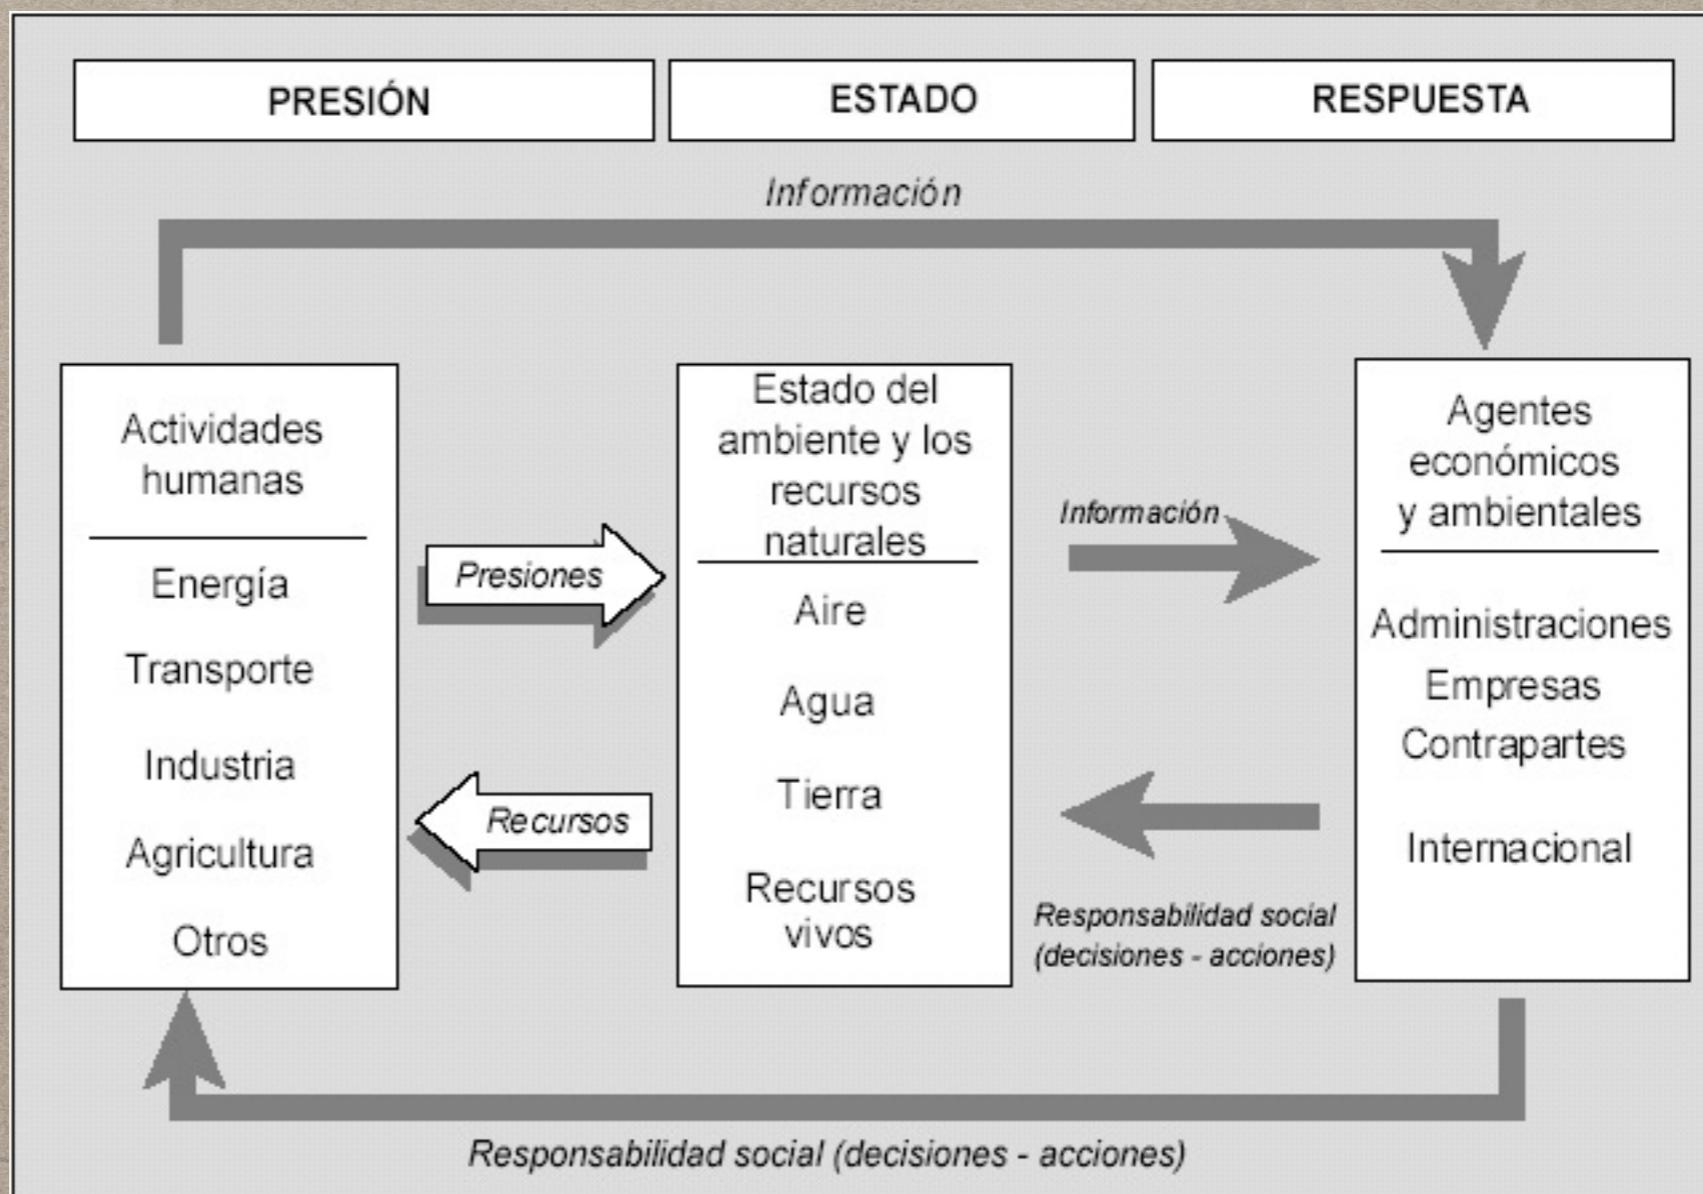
PRESIÓN

ESTADO

RESPUESTA

Información

Actividades humanas

Energía

Transporte

Industria

Agricultura

Otros

Presiones

Recursos

Estado del ambiente y los recursos naturales

Aire

Agua

Tierra

Recursos vivos

Información

Responsabilidad social (decisiones - acciones)

Agentes económicos y ambientales

Administraciones

Empresas

Contrapartes

Internacional

Responsabilidad social (decisiones - acciones)